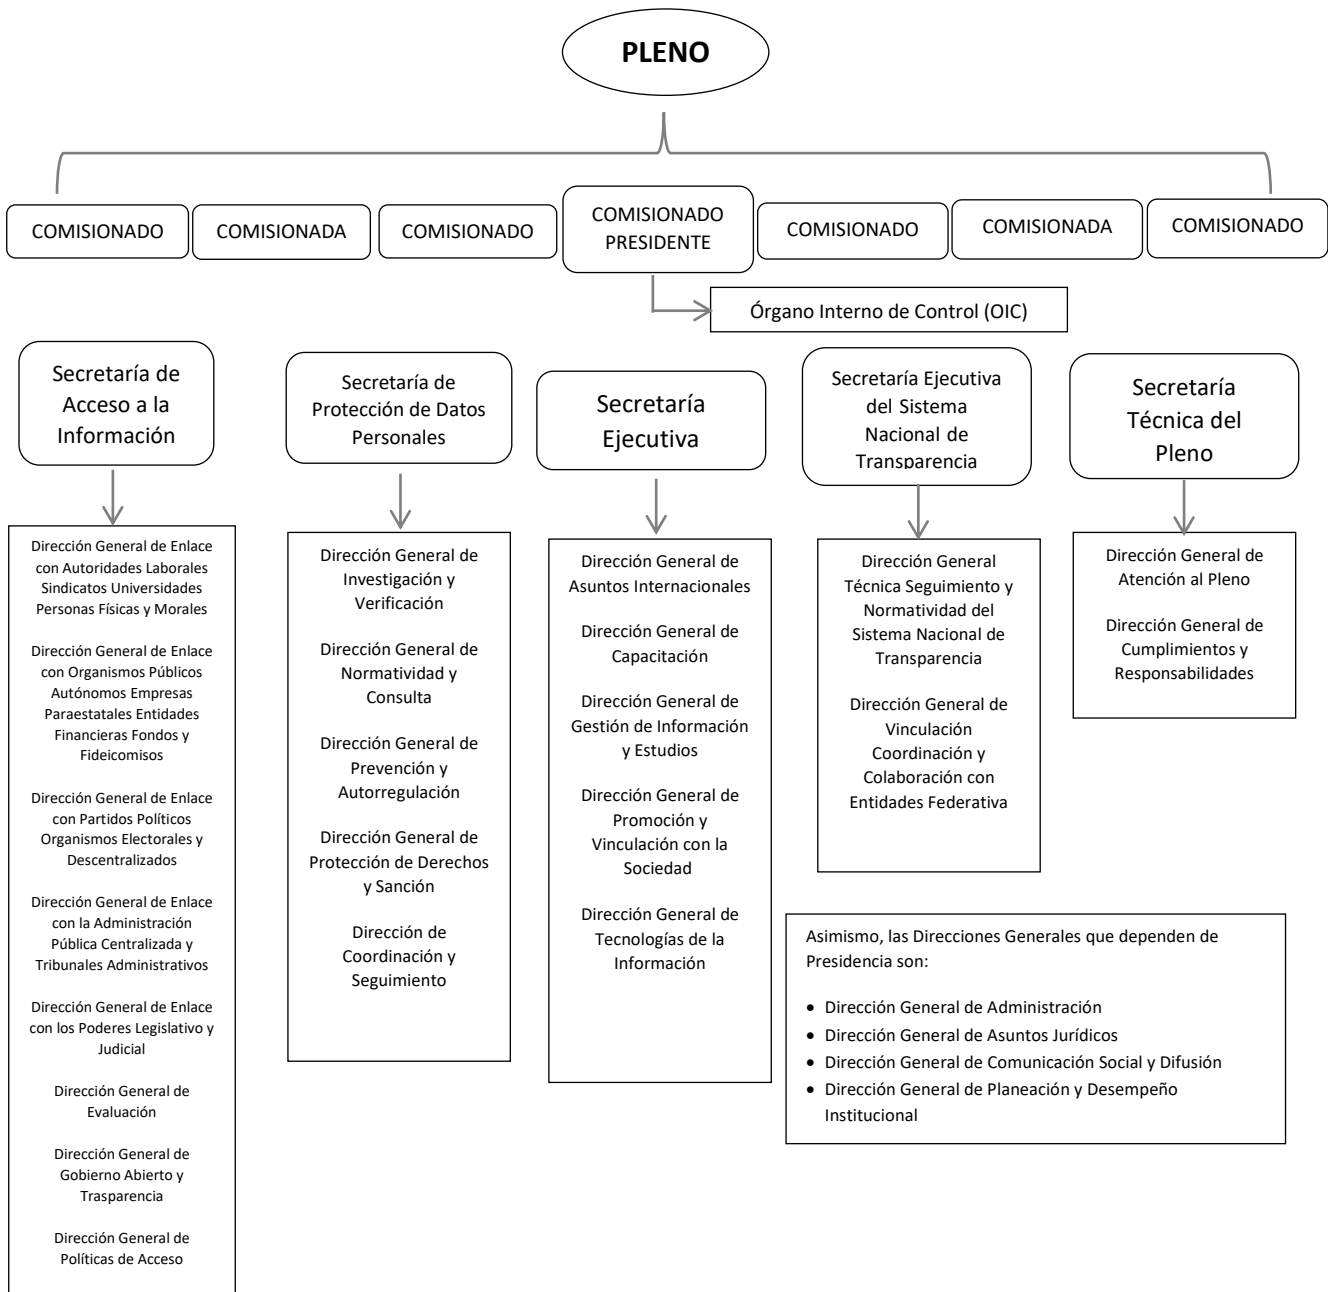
PLENO

COMISIONADO

COMISIONADA

COMISIONADO

COMISIONADO PRESIDENTE

COMISIONADO

COMISIONADA

COMISIONADO

Órgano Interno de Control (OIC)

Secretaría de Acceso a la Información

Dirección General de Enlace con Autoridades Laborales Sindicatos Universidades Personas Físicas y Morales

Dirección General de Enlace con Organismos Públicos Autónomos Empresas Paraestatales Entidades Financieras Fondos y Fideicomisos

Dirección General de Enlace con Partidos Políticos Organismos Electorales y Descentralizados

Dirección General de Enlace con la Administración Pública Centralizada y Tribunales Administrativos

Dirección General de Enlace con los Poderes Legislativo y Judicial

Dirección General de Evaluación

Dirección General de Gobierno Abierto y Trasparencia

Dirección General de Políticas de Acceso

Secretaría de Protección de Datos Personales

Dirección General de Investigación y Verificación

Dirección General de Normatividad y Consulta

Dirección General de Prevención y Autorregulación

Dirección General de Protección de Derechos y Sanción

Dirección de Coordinación y Seguimiento

Secretaría Ejecutiva

Dirección General de Asuntos Internacionales

Dirección General de Capacitación

Dirección General de Gestión de Información y Estudios

Dirección General de Promoción y Vinculación con la Sociedad

Dirección General de Tecnologías de la Información

Secretaría Ejecutiva del Sistema Nacional de Transparencia

Dirección General Técnica Seguimiento y Normatividad del Sistema Nacional de Transparencia

Dirección General de Vinculación Coordinación y Colaboración con Entidades Federativa

Secretaría Técnica del Pleno

Dirección General de Atención al Pleno

Dirección General de Cumplimientos y Responsabilidades

Asimismo, las Direcciones Generales que dependen de Presidencia son:

- Dirección General de Administración
- Dirección General de Asuntos Jurídicos
- Dirección General de Comunicación Social y Difusión
- Dirección General de Planeación y Desempeño Institucional